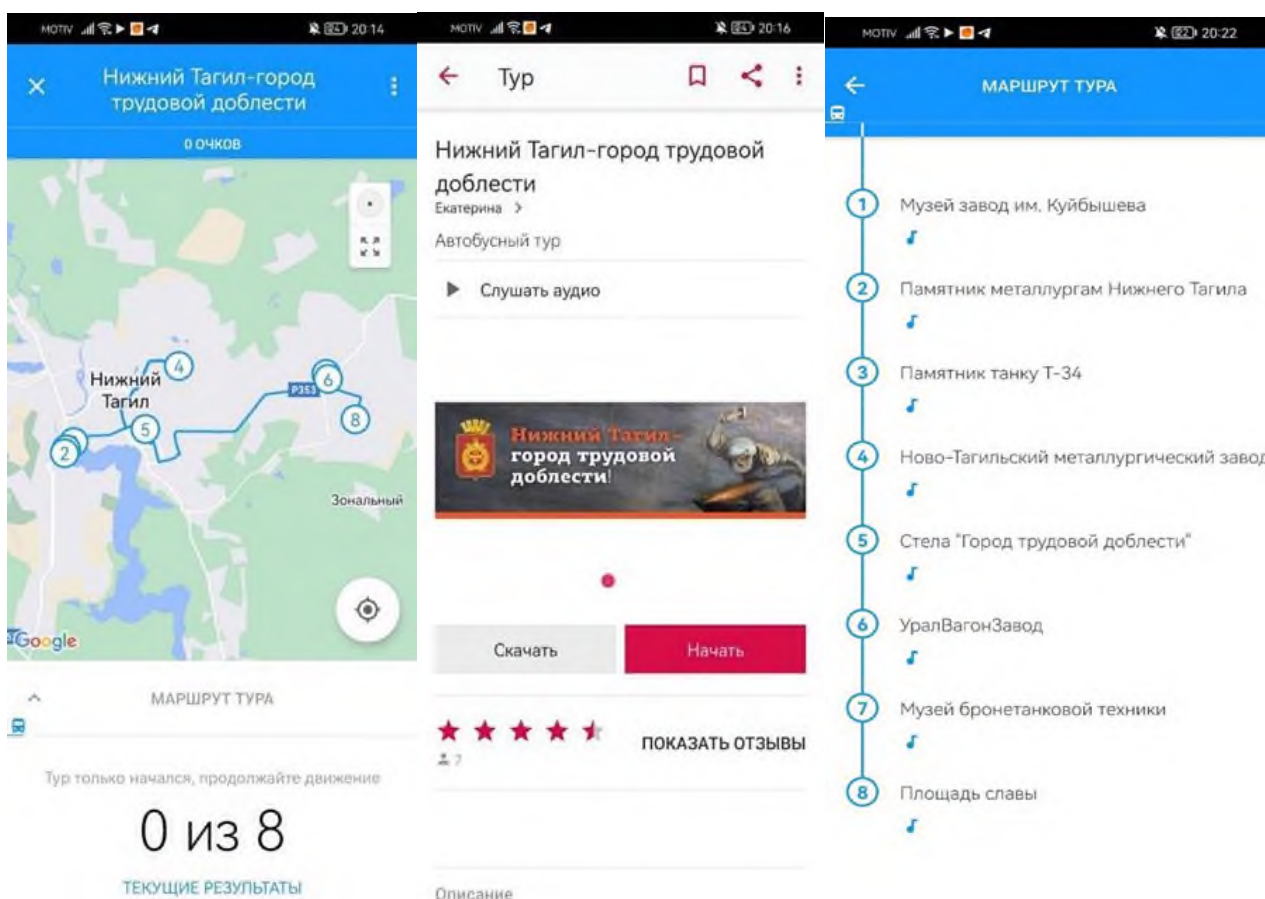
MOTIV 20:14

Нижний Тагил-город трудовой доблести

0 ОЧКОВ

Нижний Тагил

4

6

P353

8

5

2

Зональный

Google

МАРШРУТ ТУРА

Тур только начался, продолжайте движение

0 из 8

ТЕКУЩИЕ РЕЗУЛЬТАТЫ

MOTIV 20:16

Тур

Нижний Тагил-город трудовой доблести

Екатерина >

Автобусный тур

Слушать аудио

Нижний Тагил - город трудовой доблести!

Скачать

Начать

ПОКАЗАТЬ ОТЗЫВЫ

7

Описание

MOTIV 20:22

МАРШРУТ ТУРА

1 Музей завод им. Куйбышева

2 Памятник металлургам Нижнего Тагила

3 Памятник танку Т-34

4 Ново-Тагильский металлургический завод

5 Стела "Город трудовой доблести"

6 УралВагонЗавод

7 Музей бронетанковой техники

8 Площадь славы